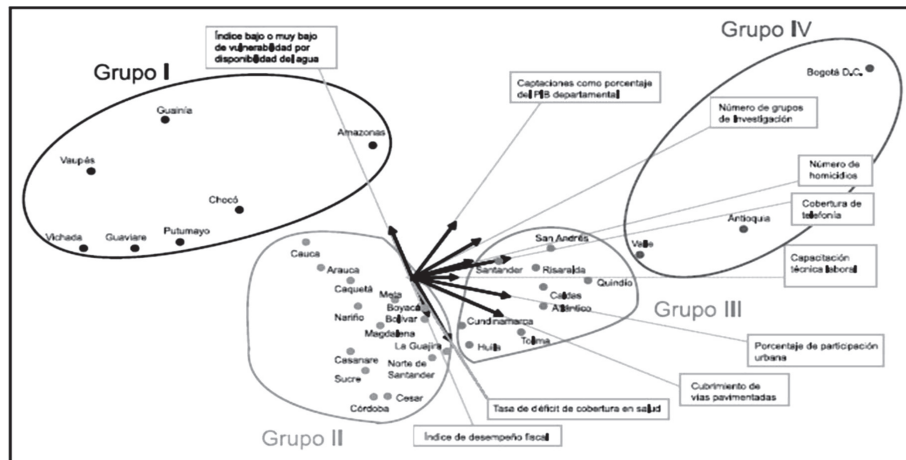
Grupo I

Guainía
Vaupés
Chocó
Vichada
Guaviare
Putumayo
Amazonas

Índice bajo o muy bajo de vulnerabilidad por disponibilidad de agua

Captaciones como porcentaje del PIB departamental

Grupo IV

Bogotá D.C.

Número de grupos de investigación

Número de homicidios

Cobertura de telefonía

Antioquia
Valle

Capacitación técnica laboral

San Andrés
Santander
Risaralda
Quindío
Caldas
Atlántico
Cundinamarca
Tolima
Huila

Grupo III

Porcentaje de participación urbana

Cubrimiento de vías pavimentadas

Cauca
Arauca
Caquetá
Meta
Boyacá
Nariño
Bolívar
Magdalena
La Guajira
Casanare
Norte de Santander
Sucre
Cesar
Córdoba

Grupo II

Tasa de déficit de cobertura en salud

Índice de desempeño fiscal